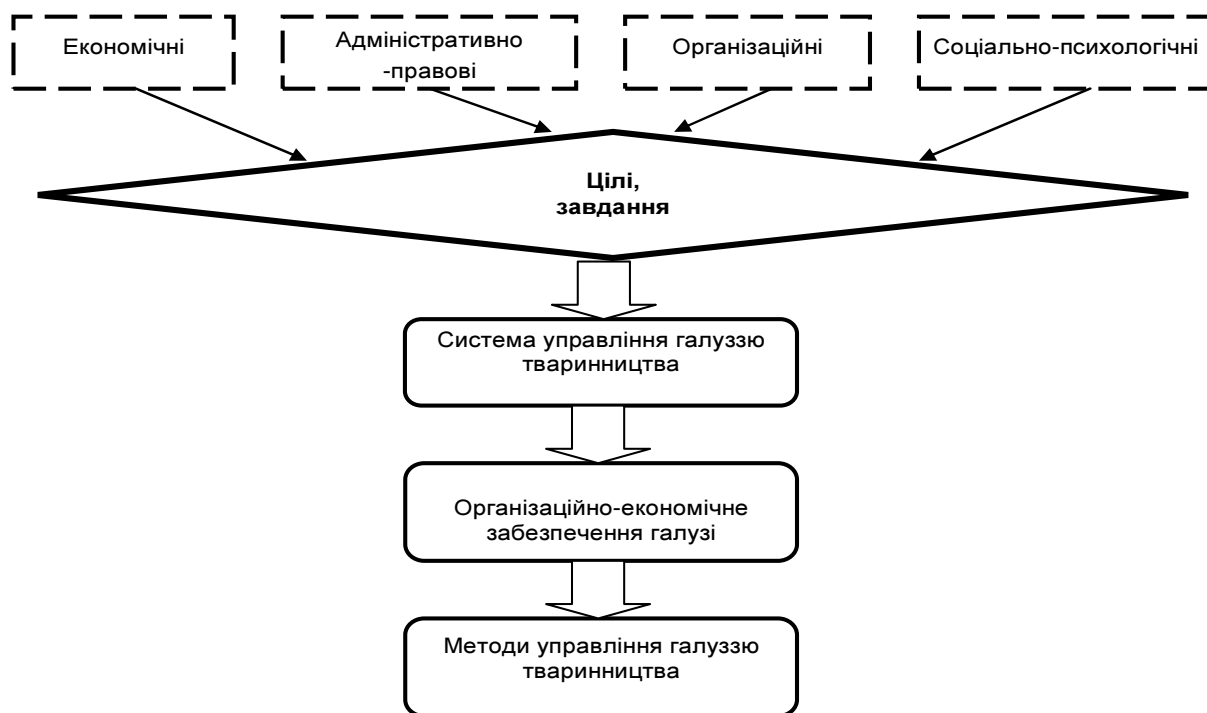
Економічні

Адміністративно -правові

Організаційні

Соціально-психологічні

Цілі, завдання

Система управління галуззю тваринництва

Організаційно-економічне забезпечення галузі

Методи управління галуззю тваринництва